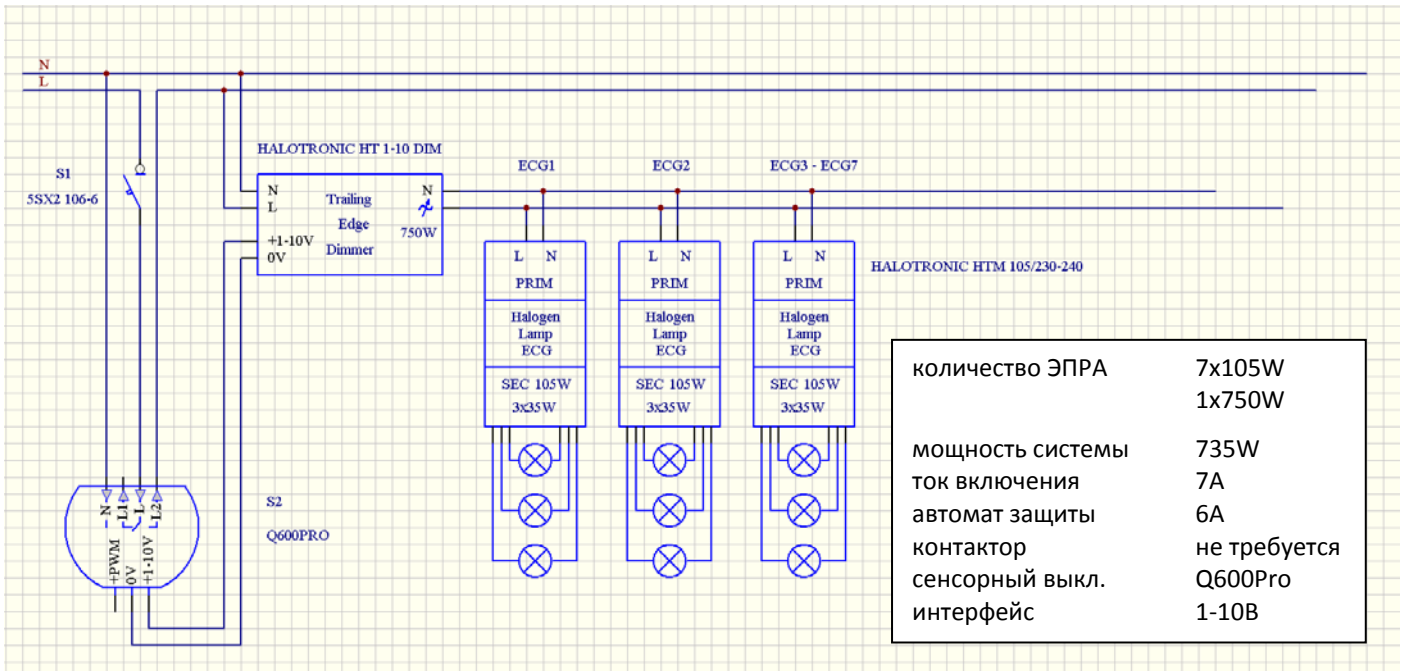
N
L

S1
5SX2 106-6

HALOTRONIC HT 1-10 DIM

N
L
+1-10V
0V
Trailing
Edge
Dimmer
N
750W

ECG1
ECG2
ECG3 - ECG7

L N
PRIM
Halogen
Lamp
ECG
SEC 105W
3x35W

L N
PRIM
Halogen
Lamp
ECG
SEC 105W
3x35W

L N
PRIM
Halogen
Lamp
ECG
SEC 105W
3x35W

HALOTRONIC HTM 105/230-240

N
L1
L
L2
+PWM
0V
+1-10V

S2
Q600PRO

| | |
|---|---|
| количество ЭПРА | 7x105W<br>1x750W |
| мощность системы | 735W |
| ток включения | 7A |
| автомат защиты | 6A |
| контактор | не требуется |
| сенсорный выкл. | Q600Pro |
| интерфейс | 1-10B |